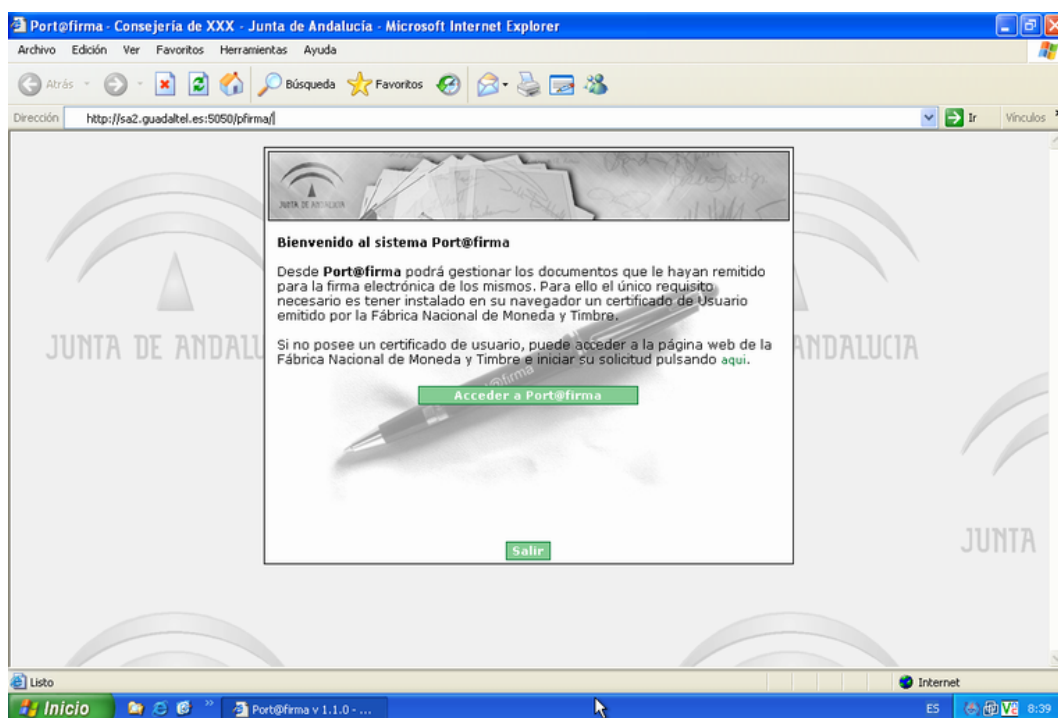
Port@firma - Consejería de XXX - Junta de Andalucía - Microsoft Internet Explorer

Archivo Edición Ver Favoritos Herramientas Ayuda

Atrás Búsqueda Favoritos

Dirección http://sa2.guadaltel.es:5050/pfirma/ Ir Vínculos

JUNTA DE ANDALUCIA

Bienvenido al sistema Port@firma

Desde **Port@firma** podrá gestionar los documentos que le hayan remitido para la firma electrónica de los mismos. Para ello el único requisito necesario es tener instalado en su navegador un certificado de Usuario emitido por la Fábrica Nacional de Moneda y Timbre.

Si no posee un certificado de usuario, puede acceder a la página web de la Fábrica Nacional de Moneda y Timbre e iniciar su solicitud pulsando aqui.

Acceder a Port@firma

Salir

JUNTA DE ANDALU

ANDALUCIA

JUNTA

Listo

Internet

Inicio

Port@firma v 1.1.0 - ...

ES 8:39